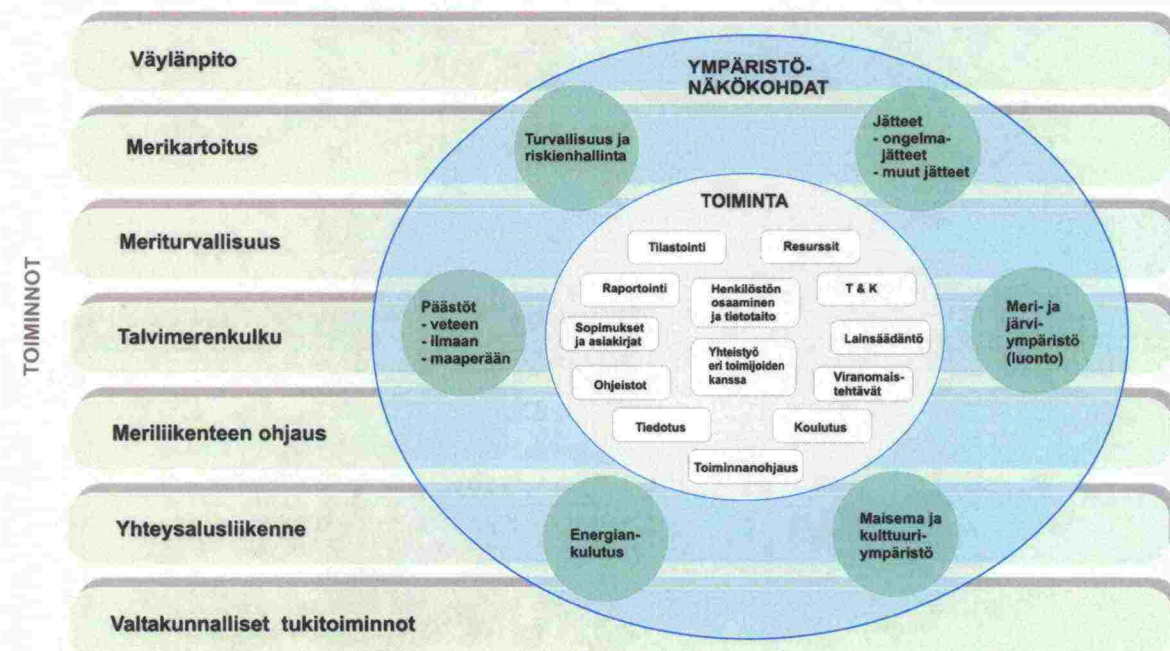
TOIMINNOT

Väylänpito

Merikartoitus

Meriturvallisuus

Talvimerenkulku

Meriliikenteen ohjaus

Yhteysalusliikenne

Valtakunnalliset tukitoiminnot

YMPÄRISTÖNÄKÖKOHDAT

Turvallisuus ja riskienhallinta

Jätteet
- ongelmajätteet
- muut jätteet

Päästöt
- veteen
- ilmaan
- maaperään

Meri- ja järviympäristö (luonto)

Energiankulutus

Maisema ja kulttuuriympäristö

TOIMINTA

Tilastointi

Resurssit

Raportointi

Henkilöstön osaaminen ja tietotaito

T & K

Sopimukset ja asiakirjat

Lainsäädäntö

Yhteistyö eri toimijoiden kanssa

Ohjeistot

Viranomaistehtävät

Tiedotus

Koulutus

Toiminnanohjaus